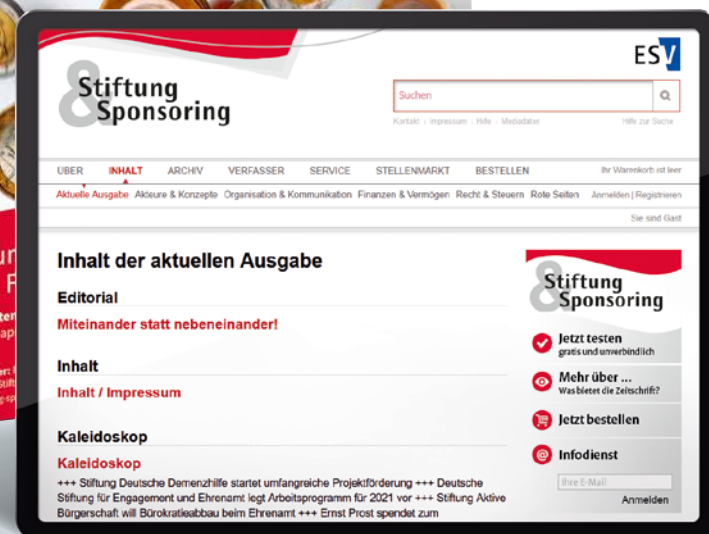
ESV

Stiftung & Sponsoring

Suchen

Kontakt | Impressum | Hilfe | Mediadaten

Hilfe zur Suche

ÜBER INHALT ARCHIV VERFASSER SERVICE STELLENMARKT BESTELLEN

Ihr Warenkorb ist leer

Aktuelle Ausgabe Akteure & Konzepte Organisation & Kommunikation Finanzen & Vermögen Recht & Steuern Rote Seiten

Anmelden | Registrieren

Sie sind Gast

Inhalt der aktuellen Ausgabe

Editorial

Miteinander statt nebeneinander!

Inhalt

Inhalt / Impressum

Kaleidoskop

Kaleidoskop

+++ Stiftung Deutsche Demenzhilfe startet umfangreiche Projektförderung +++ Deutsche Stiftung für Engagement und Ehrenamt legt Arbeitsprogramm für 2021 vor +++ Stiftung Aktive Bürgerschaft will Bürokratieabbau beim Ehrenamt +++ Ernst Prost spendet zum

Stiftung & Sponsoring

Jetzt testen
gratis und unverbindlich

Mehr über ...
Was bietet die Zeitschrift?

Jetzt bestellen

Infodienst

Ihre E-Mail

Anmelden

ur
F
ter
ap
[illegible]